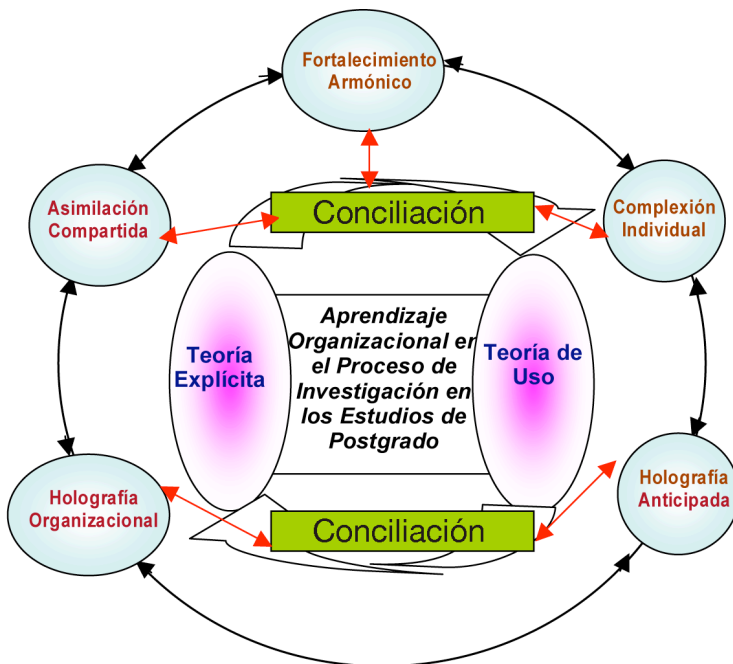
Fortalecimiento Armónico

Asimilación Compartida

Conciliación

Complexión Individual

Teoría Explícita

Aprendizaje Organizacional en el Proceso de Investigación en los Estudios de Postgrado

Teoría de Uso

Holografía Organizacional

Conciliación

Holografía Anticipada